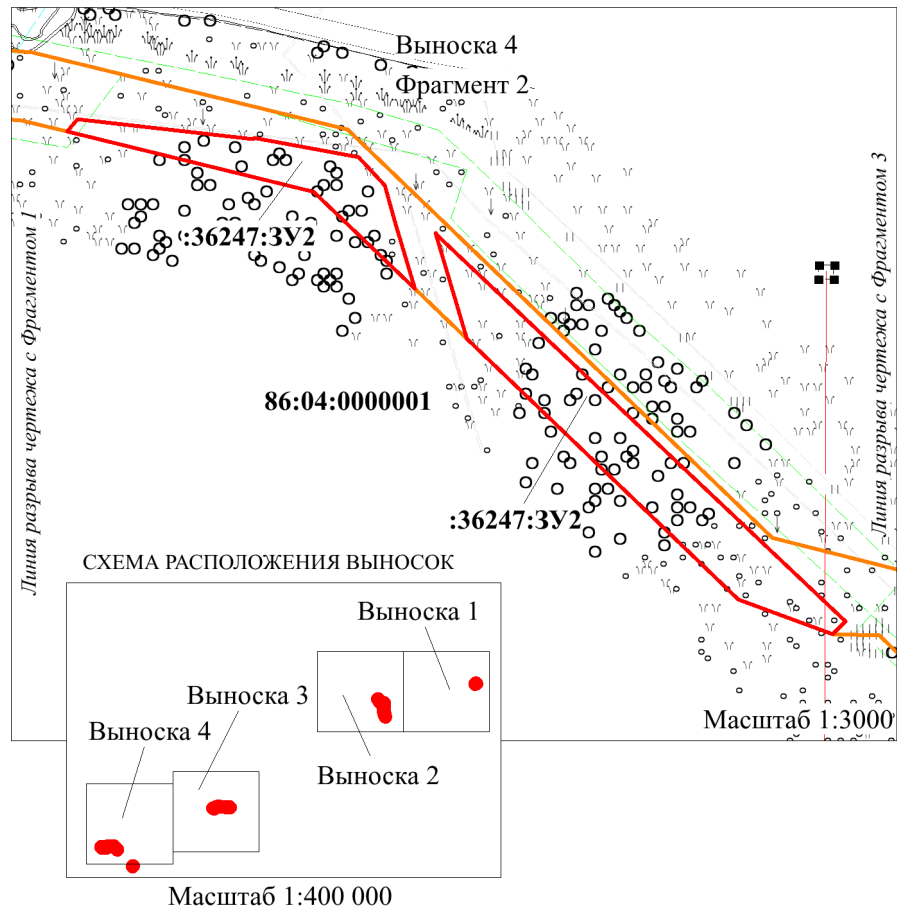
Выноска 4
Фрагмент 2

Линия разрыва чертежа с Фрагментом 1

Линия разрыва чертежа с Фрагментом 3

:36247:ЗУ2

86:04:0000001

:36247:ЗУ2

СХЕМА РАСПОЛОЖЕНИЯ ВЫНОСОК

Выноска 1

Выноска 3

Выноска 4

Выноска 2

Масштаб 1:3000

Масштаб 1:400 000